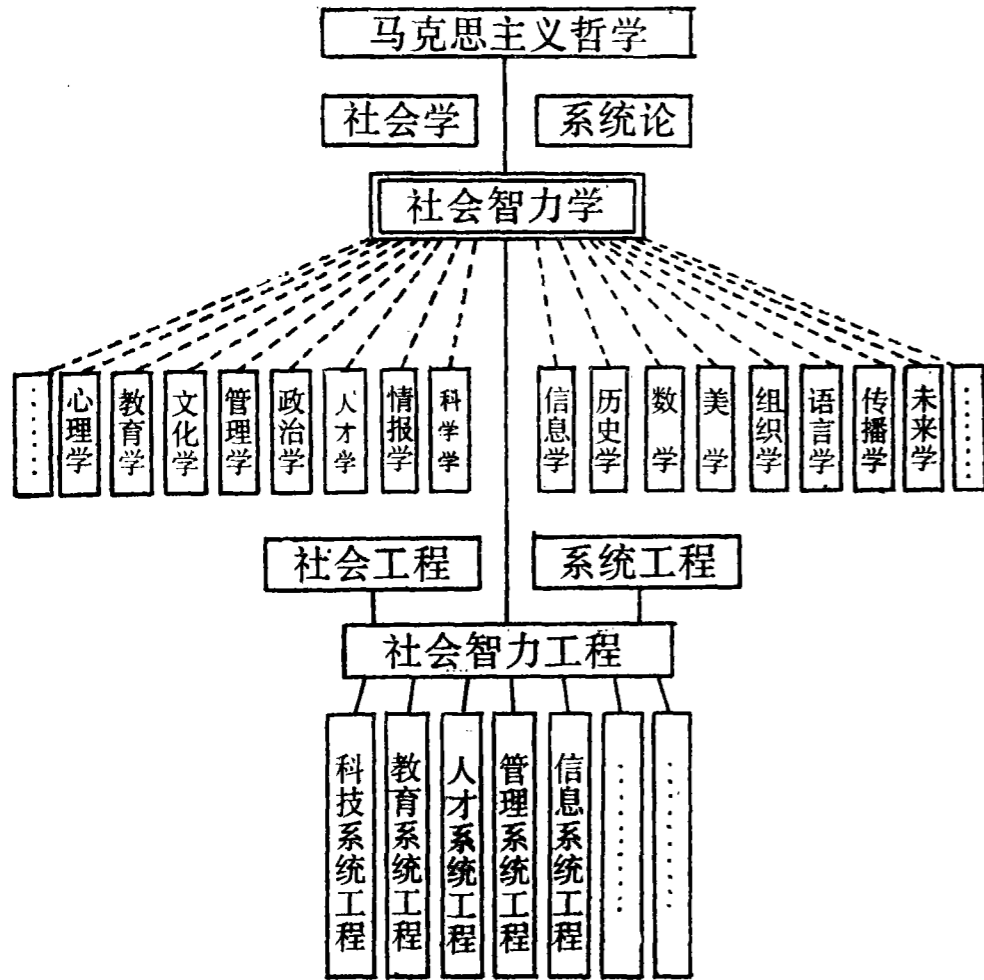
马克思主义哲学

社会学

系统论

社会智力学

……

心理学

教育学

文化学

管理学

政治学

人才学

情报学

科学学

信息学

历史学

数学

美学

组织学

语言学

传播学

未来学

……

社会工程

系统工程

社会智力工程

科技系统工程

教育系统工程

人才系统工程

管理系统工程

信息系统工程

……

……